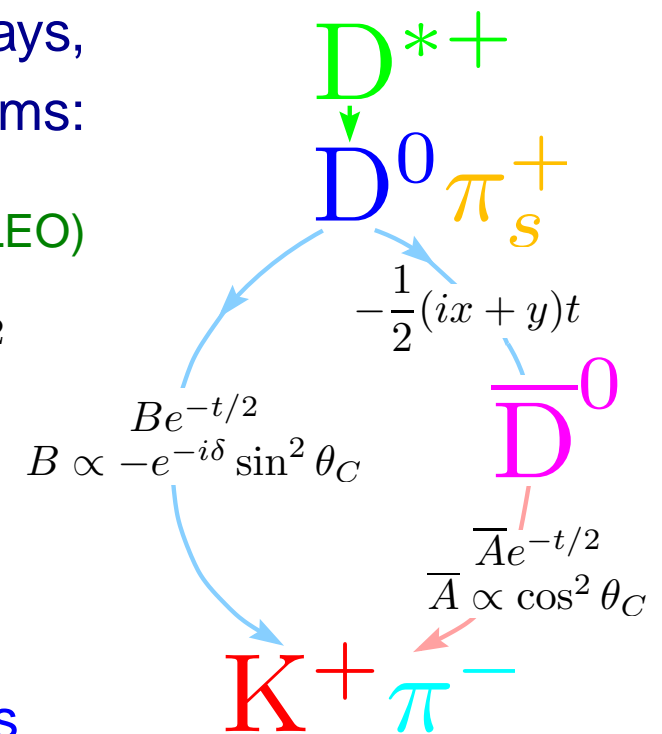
ays,
ms:
LEO)
2
s

$D^{*+}$

$D^0 \pi_s^+$

$-\frac{1}{2}(ix+y)t$

$\overline{D}^0$

$Be^{-t/2}$
$B \propto -e^{-i\delta}\sin^2\theta_C$

$\overline{A}e^{-t/2}$
$\overline{A} \propto \cos^2\theta_C$

$K^+\pi^-$